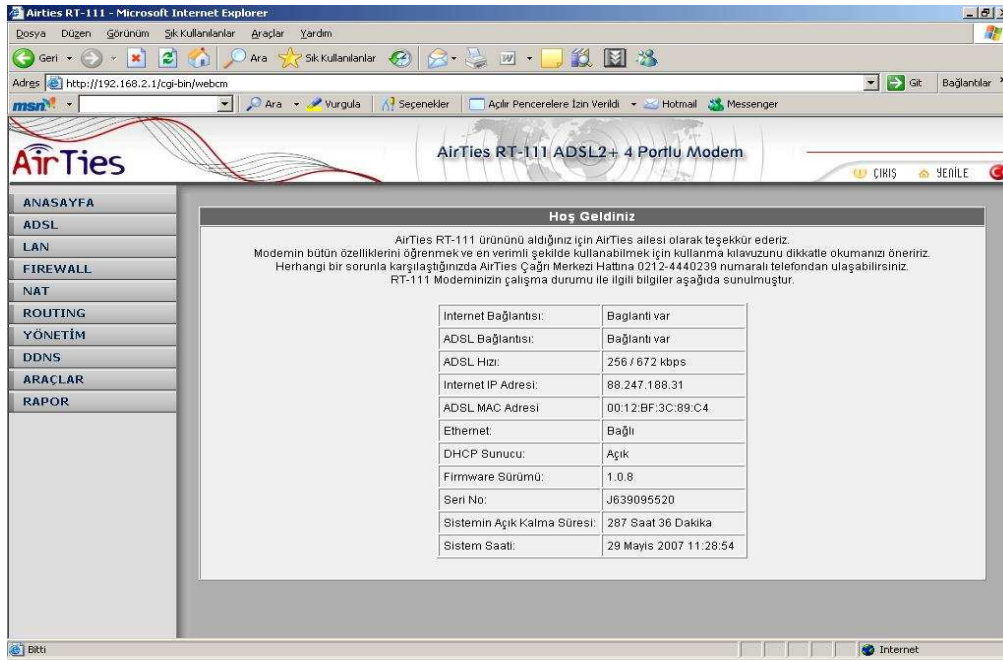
Airties RT-111 - Microsoft Internet Explorer

Dosya Düzen Görünüm Sık Kullanılanlar Araçlar Yardım

Geri Ara Sık Kullanılanlar

Adres http://192.168.2.1/cgi-bin/webcm Git Bağlantılar

msn Ara Vurgula Seçenekler Açılır Pencerelere İzin Verildi Hotmail Messenger

AirTies

AirTies RT-111 ADSL2+ 4 Portlu Modem

ÇIKIŞ YENİLE

ANASAYFA
ADSL
LAN
FIREWALL
NAT
ROUTING
YÖNETİM
DDNS
ARAÇLAR
RAPOR

Hoş Geldiniz

AirTies RT-111 ürününü aldığınız için AirTies ailesi olarak teşekkür ederiz.
Modemin bütün özelliklerini öğrenmek ve en verimli şekilde kullanabilmek için kullanma kılavuzunu dikkatle okumanızı öneririz.
Herhangi bir sorunla karşılaştığınızda AirTies Çağrı Merkezi Hattına 0212-4440239 numaralı telefondan ulaşabilirsiniz.
RT-111 Modeminizin çalışma durumu ile ilgili bilgiler aşağıda sunulmuştur.

| | |
|---|---|
| Internet Bağlantısı: | Baglanti var |
| ADSL Bağlantısı: | Bağlantı var |
| ADSL Hızı: | 256 / 672 kbps |
| Internet IP Adresi: | 88.247.188.31 |
| ADSL MAC Adresi | 00:12:BF:3C:89:C4 |
| Ethernet: | Bağlı |
| DHCP Sunucu: | Açık |
| Firmware Sürümü: | 1.0.8 |
| Seri No: | J639095520 |
| Sistemin Açık Kalma Süresi: | 287 Saat 36 Dakika |
| Sistem Saati: | 29 Mayis 2007 11:28:54 |

Bitti Internet